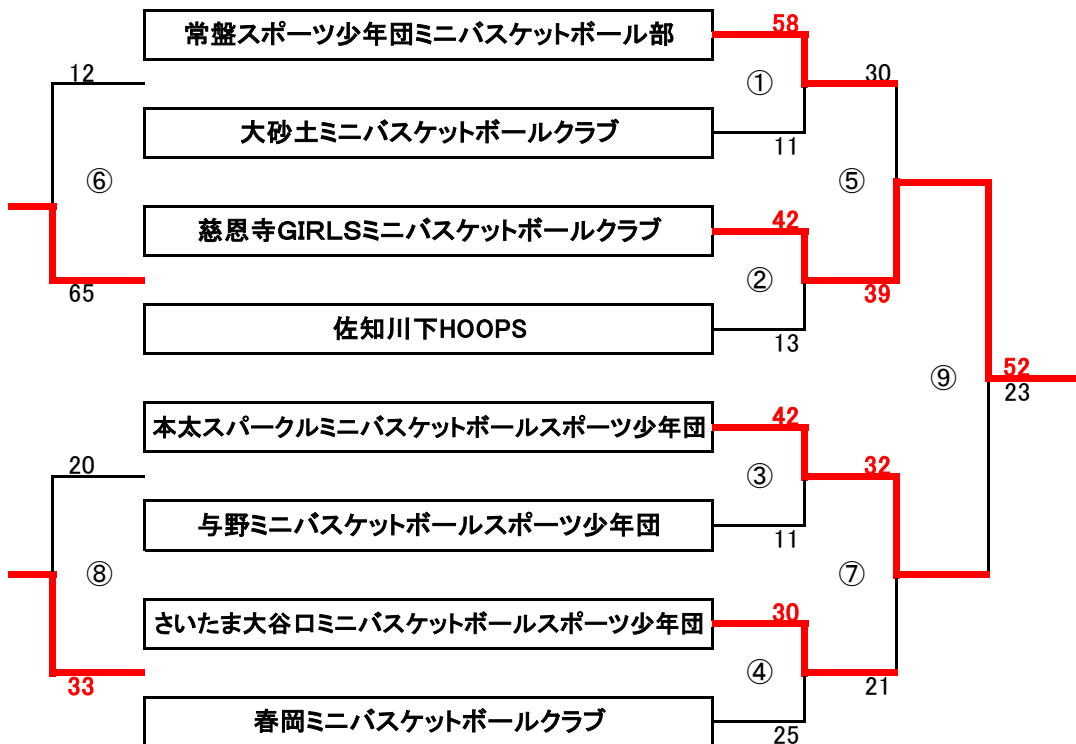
常盤スポーツ少年団ミニバスケットボール部

58

①

30

12

大砂土ミニバスケットボールクラブ

11

⑥

⑤

慈恩寺GIRLSミニバスケットボールクラブ

42

②

65

39

佐知川下HOOPS

13

⑨

52

23

本太スパークルミニバスケットボールスポーツ少年団

42

③

32

20

与野ミニバスケットボールスポーツ少年団

11

⑧

⑦

さいたま大谷口ミニバスケットボールスポーツ少年団

30

④

33

21

春岡ミニバスケットボールクラブ

25